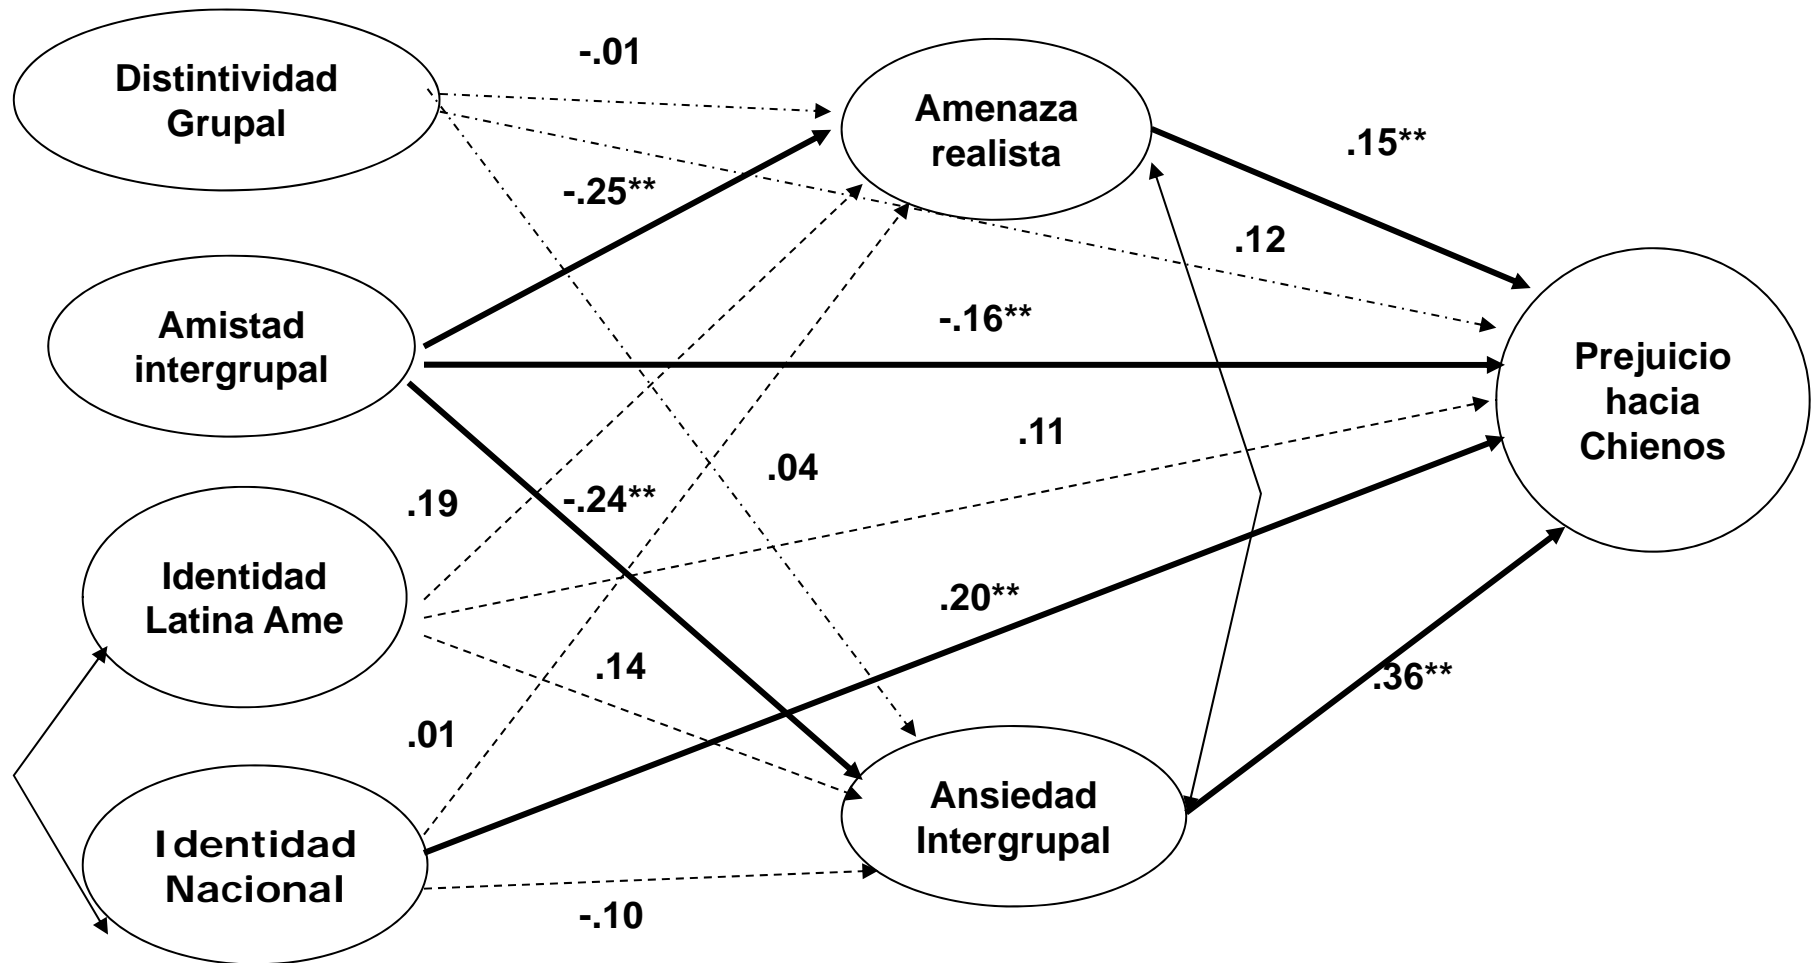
Distintividad Grupal

-.01

Amenaza realista

.15**

-.25**

.12

Amistad intergrupal

-.16**

Prejuicio hacia Chienos

.11

.04

.19

-.24**

Identidad Latina Ame

.20**

.14

.36**

.01

Ansiedad Intergrupal

Identidad Nacional

-.10